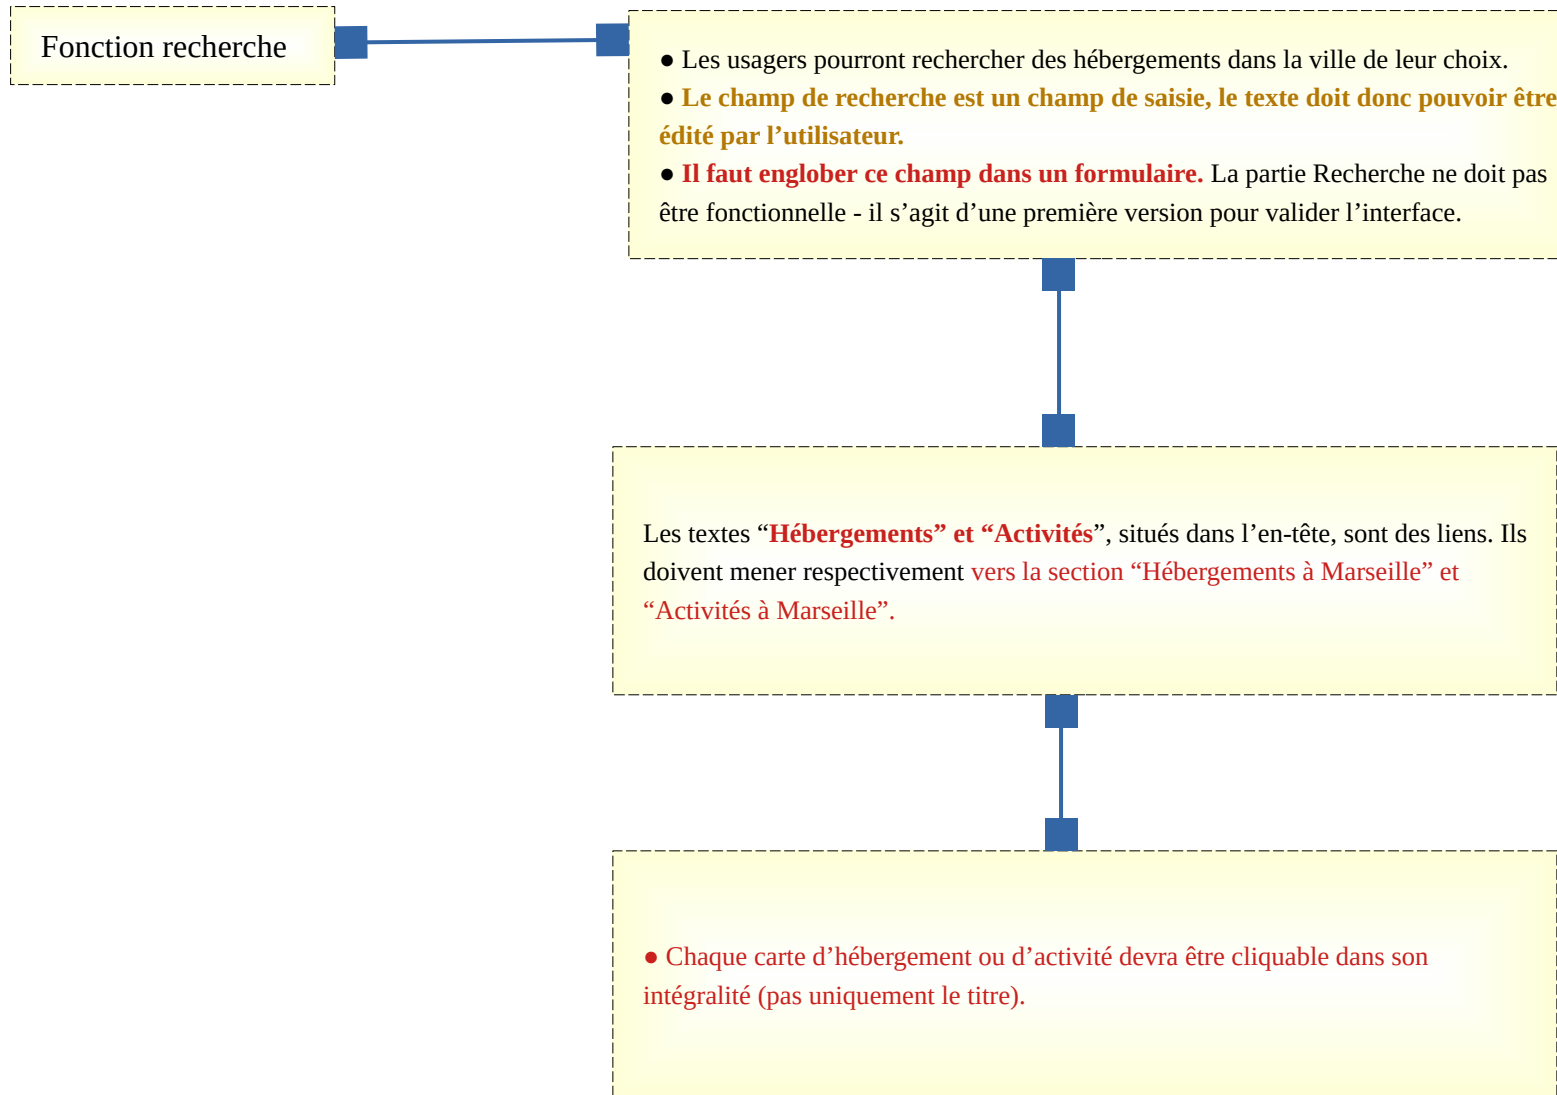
Fonction recherche

● Les usagers pourront rechercher des hébergements dans la ville de leur choix.
● Le champ de recherche est un champ de saisie, le texte doit donc pouvoir être édité par l’utilisateur.
● Il faut englober ce champ dans un formulaire. La partie Recherche ne doit pas être fonctionnelle - il s’agit d’une première version pour valider l’interface.

Les textes “Hébergements” et “Activités”, situés dans l’en-tête, sont des liens. Ils doivent mener respectivement vers la section “Hébergements à Marseille” et “Activités à Marseille”.

● Chaque carte d’hébergement ou d’activité devra être cliquable dans son intégralité (pas uniquement le titre).